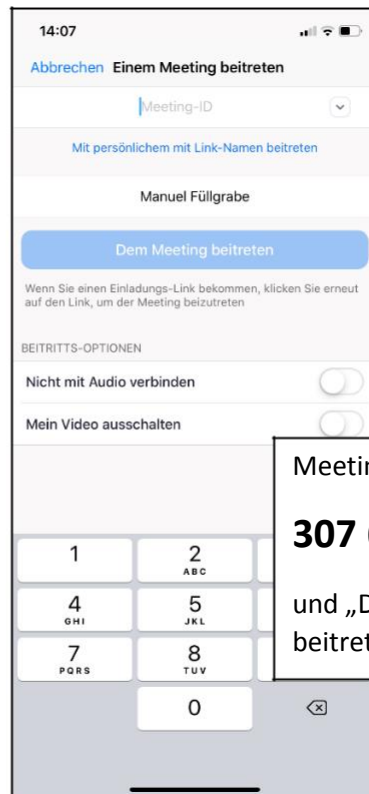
14:07

Abbrechen Einem Meeting beitreten

Meeting-ID

Mit persönlichem mit Link-Namen beitreten

Manuel Füllgrabe

Dem Meeting beitreten

Wenn Sie einen Einladungs-Link bekommen, klicken Sie erneut auf den Link, um der Meeting beizutreten

BEITRITTS-OPTIONEN

Nicht mit Audio verbinden

Mein Video ausschalten

Meetin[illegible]

307 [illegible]

und „D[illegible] beitret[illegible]

1
2 ABC
4 GHI
5 JKL
7 PQRS
8 TUV
0